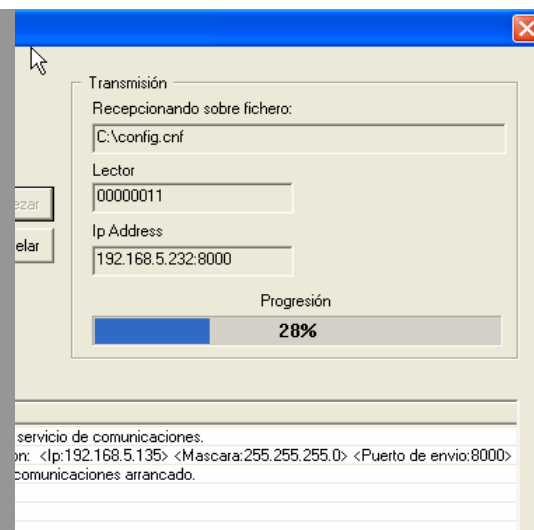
Transmisión

Recepcionando sobre fichero:

C:\config.cnf

Lector

00000011

Ip Address

192.168.5.232:8000

Progresión

28%

ezar

elar

servicio de comunicaciones.

on: <Ip:192.168.5.135> <Mascara:255.255.255.0> <Puerto de envio:8000>

comunicaciones arrancado.